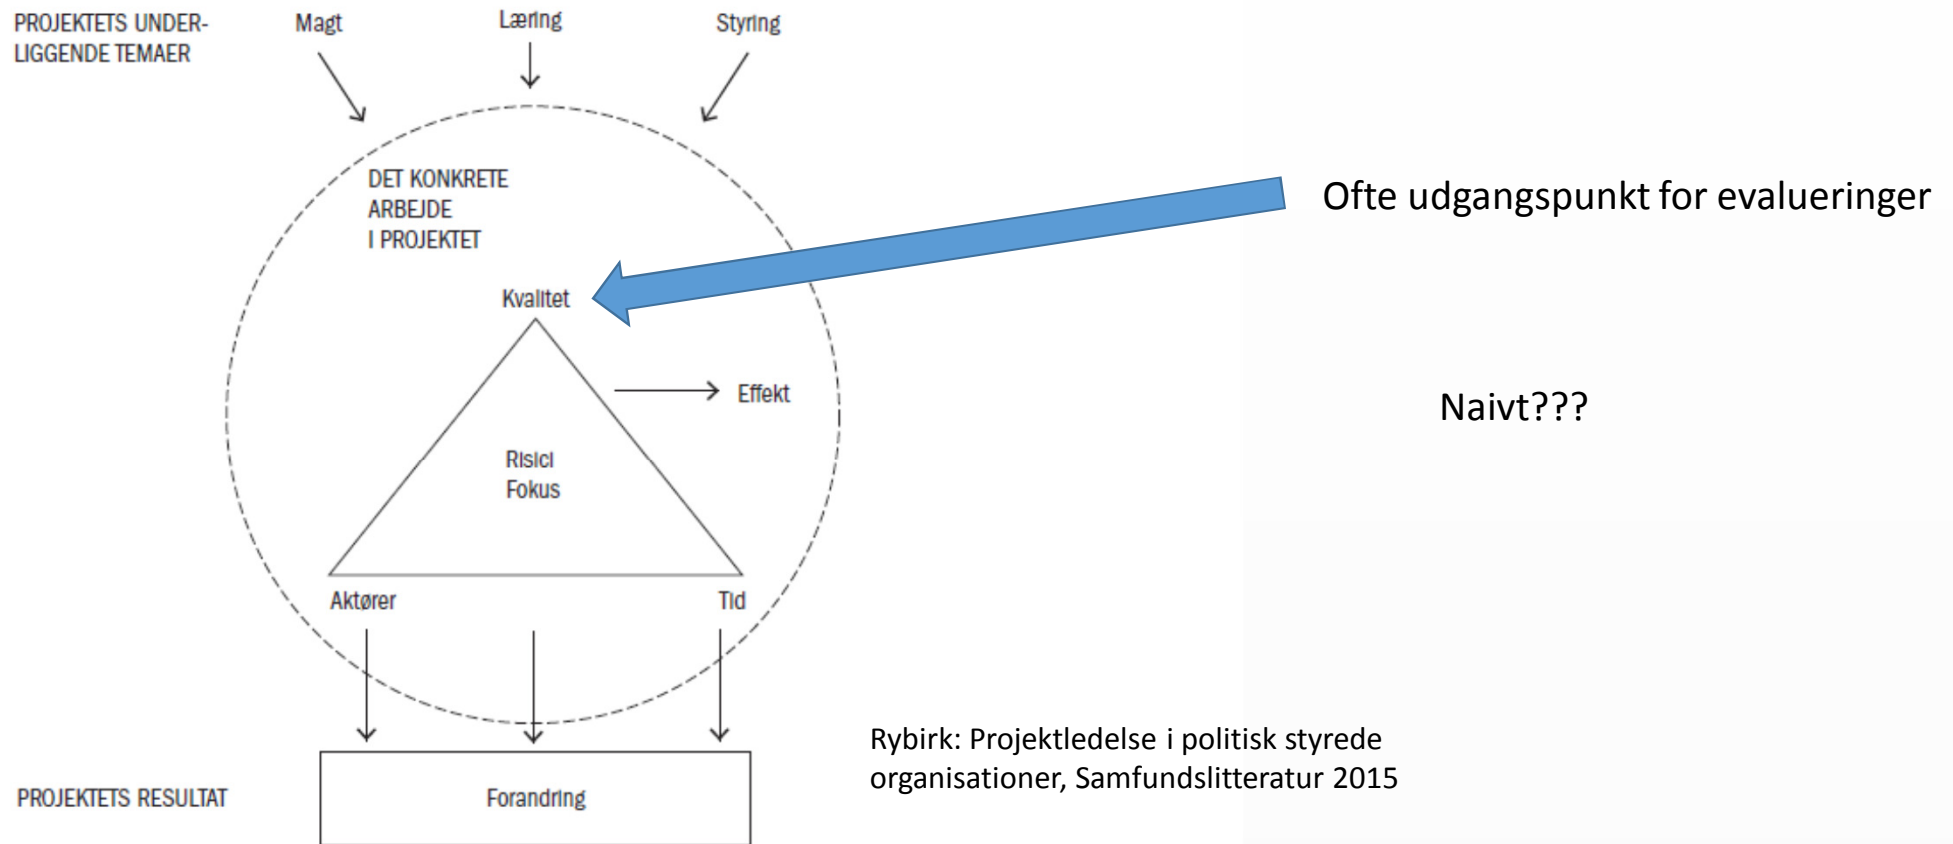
PROJEKTETS UNDERLIGGENDE TEMAER

Magt

Læring

Styring

DET KONKRETE ARBEJDE I PROJEKTET

Ofte udgangspunkt for evalueringer

Kvalitet

Effekt

Naivt???

Risici
Fokus

Aktører

Tid

Rybirk: Projektledelse i politisk styrede organisationer, Samfundslitteratur 2015

PROJEKTETS RESULTAT

Forandring